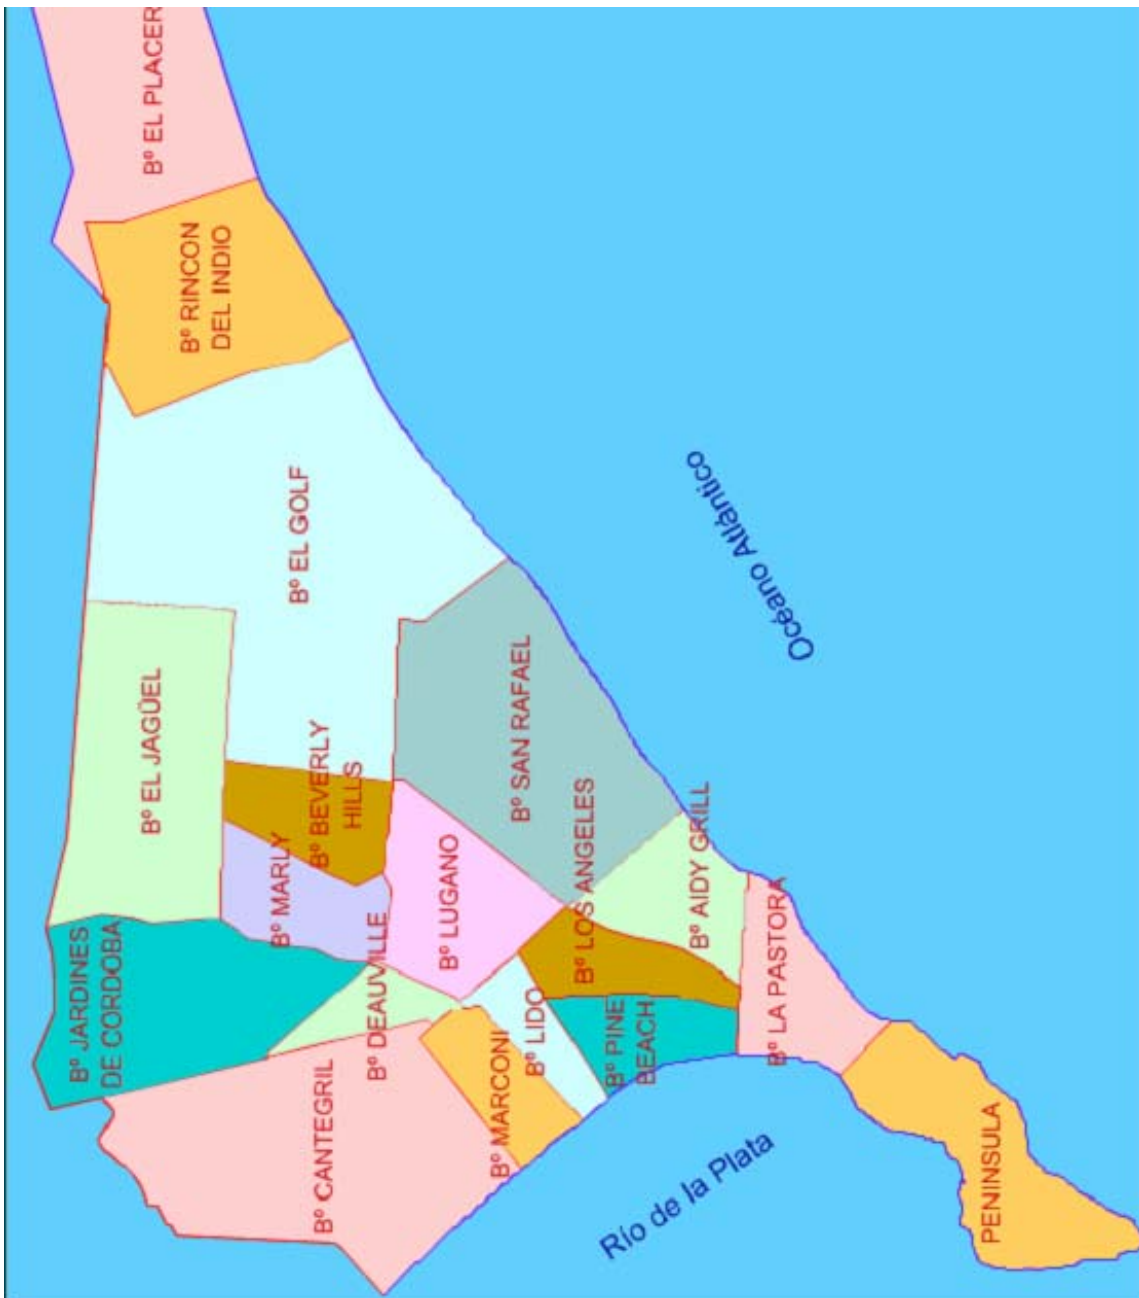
Bº EL PLACER

Bº RINCON DEL INDIO

Bº EL GOLF

Océano Atlántico

Bº SAN RAFAEL

Bº EL JAGÜEL

Bº BEVERLY HILLS

Bº MARLY

Bº LUGANO

Bº LOS ANGELES

Bº AIDY GRILL

Bº LA PASTORA

Bº JARDINES DE CORDOBA

Bº DEAUVILLE

Bº LIDO

Bº PINE BEACH

Bº MARCONI

Bº CANTEGRIL

Río de la Plata

PENINSULA